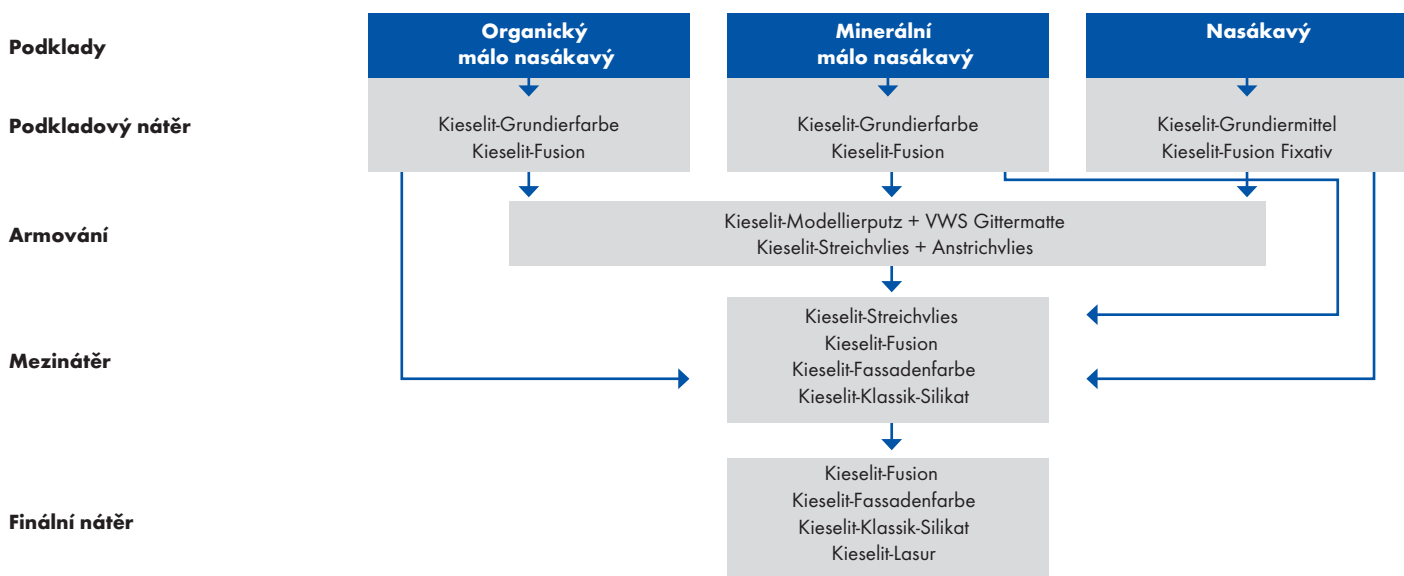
Podklady

Organický málo nasákavý

Minerální málo nasákavý

Nasákavý

Podkladový nátěr

Kieselit-Grundierfarbe
Kieselit-Fusion

Kieselit-Grundierfarbe
Kieselit-Fusion

Kieselit-Grundiermittel
Kieselit-Fusion Fixativ

Armování

Kieselit-Modellierputz + VWS Gittermatte
Kieselit-Streichvlies + Anstrichvlies

Mezinátěr

Kieselit-Streichvlies
Kieselit-Fusion
Kieselit-Fassadenfarbe
Kieselit-Klassik-Silikat

Finální nátěr

Kieselit-Fusion
Kieselit-Fassadenfarbe
Kieselit-Klassik-Silikat
Kieselit-Lasur